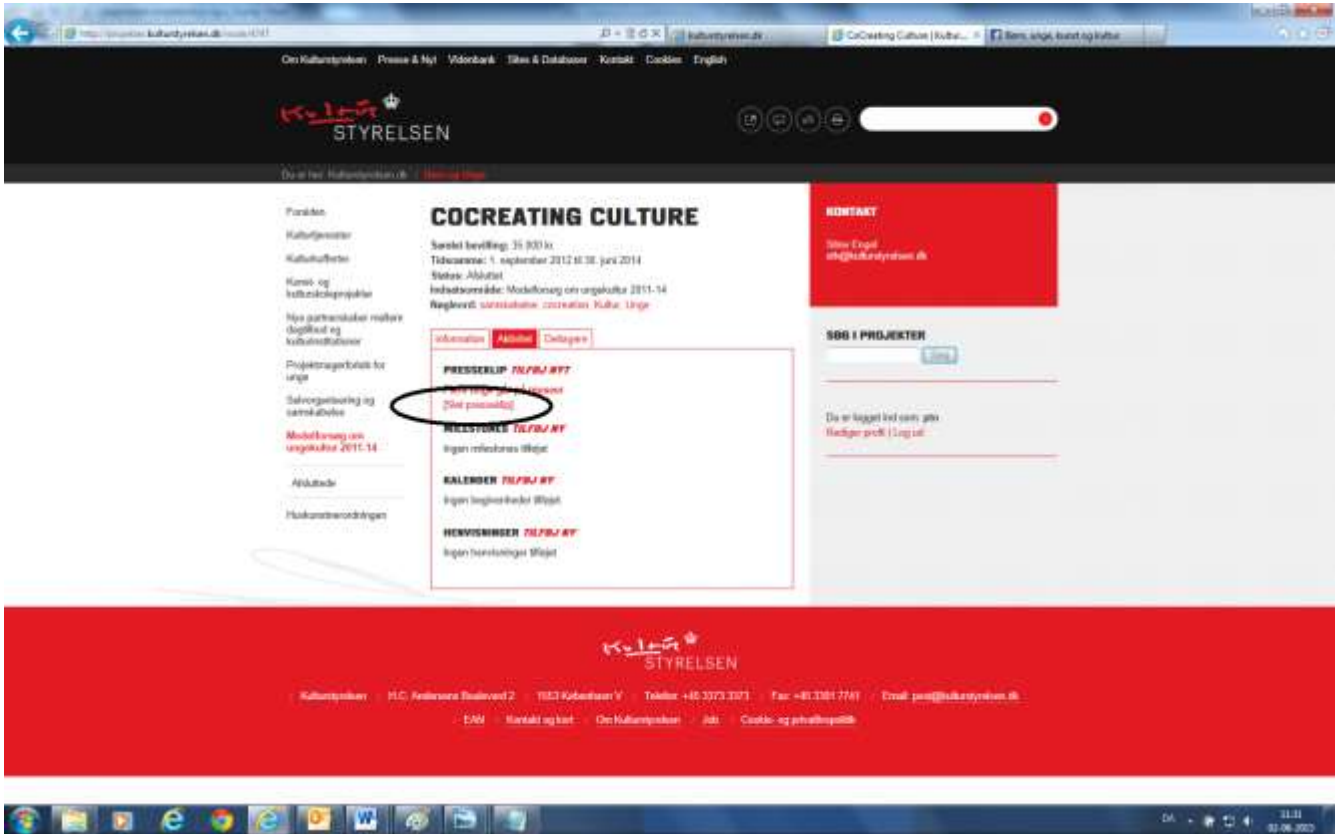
http://kulturstyrelsen.dk/node/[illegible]

kulturstyrelsen.dk

CoCreating Culture | Kultur...

Børn, unge, kunst og kultur

Om Kulturstyrelsen Presse & Nyt Videnbank Sites & Databaser Kontakt Cookies English

Kultur STYRELSEN

Du er her: Kulturstyrelsen.dk / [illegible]

Forsiden

Kulturtjenester

Kulturtuffiere

Kunst- og kulturskoleprojekter

Nye partnerskaber mellem dagtilbud og kulturinstitutioner

Projektrag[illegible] for unge

Selvorganisering og samskabelse

Modelforsøg om ungekultur 2011-14

Afsluttede

Huskunstnerordningen

COCREATING CULTURE

Samlet bevilling: 35.000 kr.

Tidsramme: 1. september 2012 til 30. juni 2014

Status: Afsluttet

Indsatsområde: Modelforsøg om ungekultur 2011-14

Nøgleord: samskabelse, cocreation, Kultur, Unge

Information Aktivitet Deltagere

PRESSEKLIP TILFØJ NYT

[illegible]

[Slet presseklip]

MILESTONES TILFØJ NY

Ingen milestones tilføjet

KALENDER TILFØJ NY

Ingen begivenheder tilføjet

HENVISNINGER TILFØJ NY

Ingen henvisninger tilføjet

KONTAKT

Stine Engel

ste@kulturstyrelsen.dk

SØG I PROJEKTER

Søg

Du er logget ind som: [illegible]

Rediger profil | Log ud

Kultur STYRELSEN

Kulturstyrelsen · H.C. Andersens Boulevard 2 · 1553 København V · Telefon +45 3373 3373 · Fax +45 3391 7741 · Email: post@kulturstyrelsen.dk

EAN · Kontakt og kort · Om Kulturstyrelsen · Job · Cookie- og privatlivspolitik

DA 11:31 02-06-2013